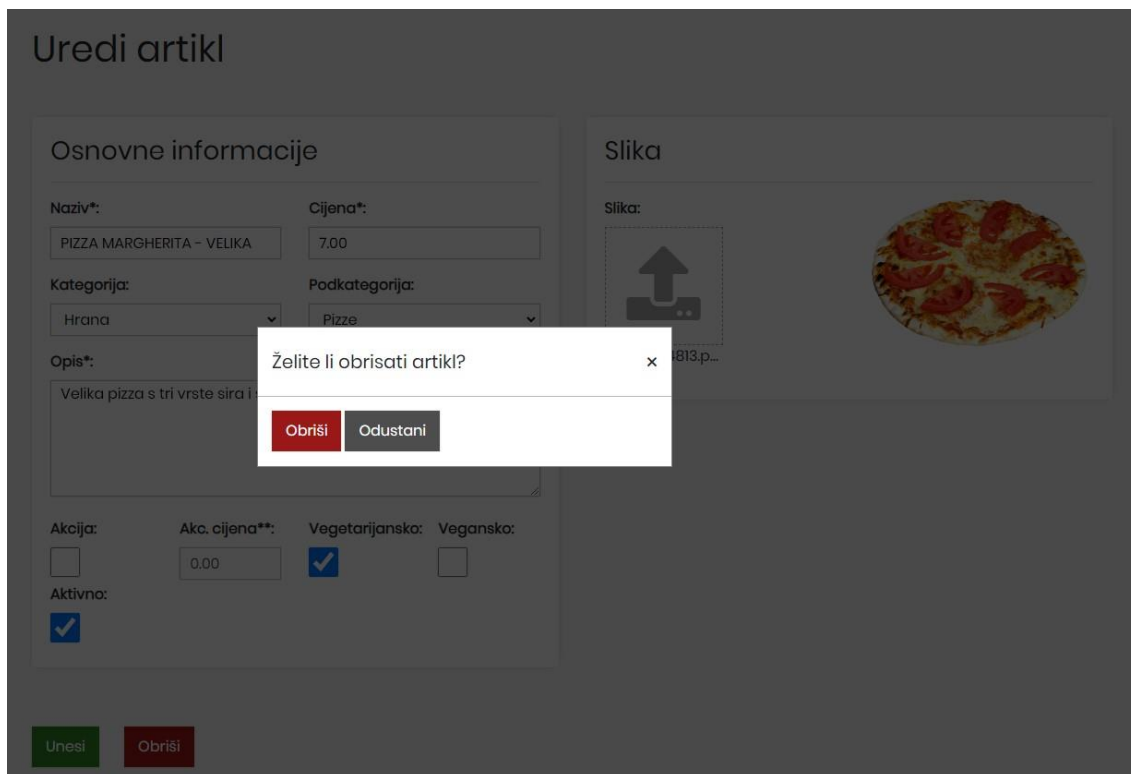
Uredi artikl

Osnovne informacije

Naziv*:
PIZZA MARGHERITA - VELIKA

Cijena*:
7.00

Kategorija:
Hrana

Podkategorija:
Pizze

Opis*:
Velika pizza s tri vrste sira i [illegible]

Akcija:

Akc. cijena**:
0.00

Vegetarijansko:

Vegansko:

Aktivno:

Slika

Slika:
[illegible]813.p...

Želite li obrisati artikl?
×
Obriši
Odustani

Unesi
Obriši